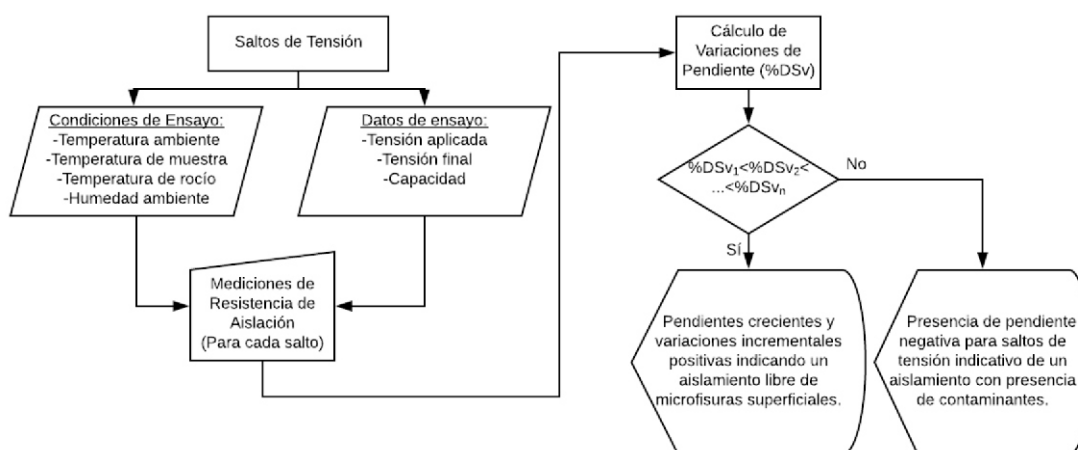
Saltos de Tensión

Condiciones de Ensayo:
-Temperatura ambiente
-Temperatura de muestra
-Temperatura de rocío
-Humedad ambiente

Datos de ensayo:
-Tensión aplicada
-Tensión final
-Capacidad

Mediciones de Resistencia de Aislación (Para cada salto)

Cálculo de Variaciones de Pendiente (%DSv)

$\%DSv_1<\%DSv_2<...<\%DSv_n$

No

Sí

Pendientes crecientes y variaciones incrementales positivas indicando un aislamiento libre de microfisuras superficiales.

Presencia de pendiente negativa para saltos de tensión indicativo de un aislamiento con presencia de contaminantes.